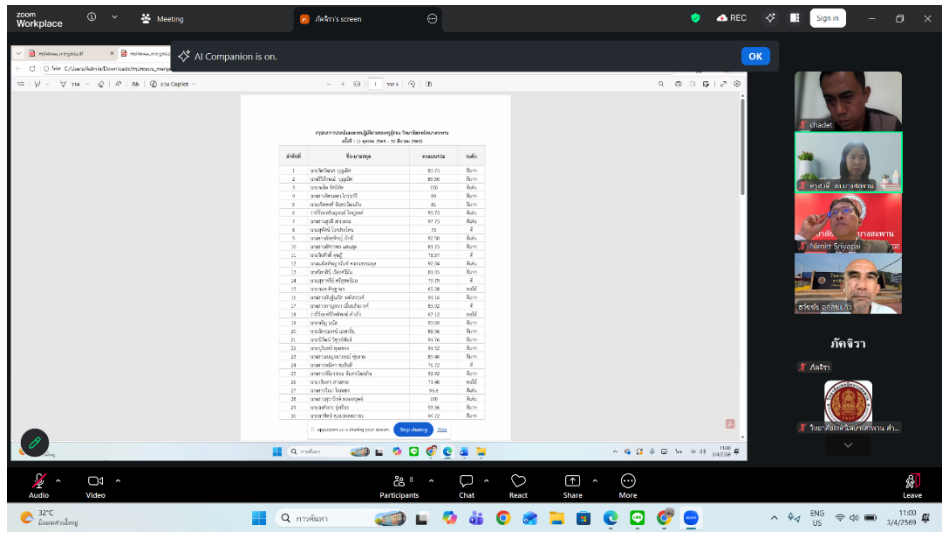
zoom Workplace

Meeting

ภัคจิรา's screen

REC

Sign in

AI Companion is on.

OK

chadet

Nimitt Sriyapai

ภัคจิรา

ภัคจิรา

| ลำดับที่ | ชื่อ-นามสกุล | คะแนนรวม | ระดับ |
|---|---|---|---|
| 1 | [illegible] | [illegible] | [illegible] |

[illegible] is sharing your screen

Stop sharing

Hide

Audio

Video

Participants 8

Chat

React

Share

More

Leave

32°C

ค้นหา

ENG US

11:00

3/4/2569